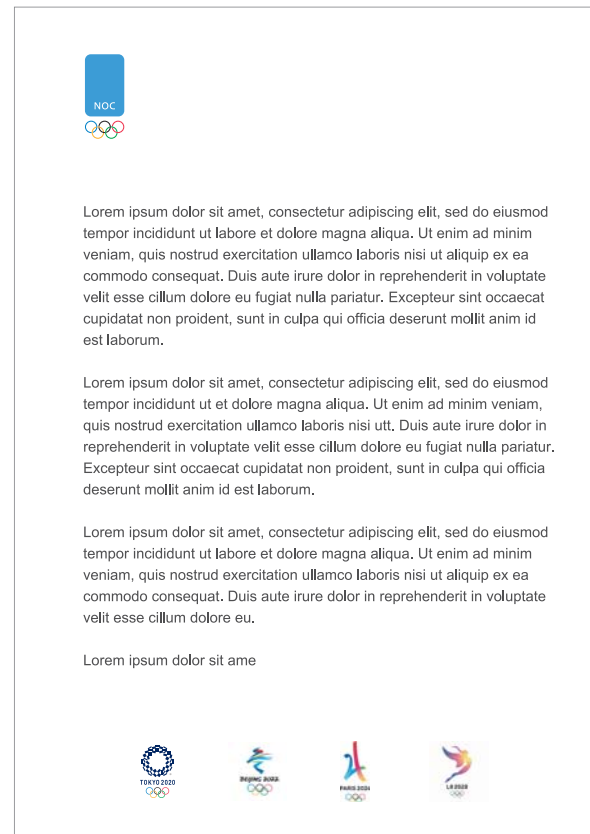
NOC

Lorem ipsum dolor sit amet, consectetur adipiscing elit, sed do eiusmod tempor incididunt ut labore et dolore magna aliqua. Ut enim ad minim veniam, quis nostrud exercitation ullamco laboris nisi ut aliquip ex ea commodo consequat. Duis aute irure dolor in reprehenderit in voluptate velit esse cillum dolore eu fugiat nulla pariatur. Excepteur sint occaecat cupidatat non proident, sunt in culpa qui officia deserunt mollit anim id est laborum.

Lorem ipsum dolor sit amet, consectetur adipiscing elit, sed do eiusmod tempor incididunt ut et dolore magna aliqua. Ut enim ad minim veniam, quis nostrud exercitation ullamco laboris nisi utt. Duis aute irure dolor in reprehenderit in voluptate velit esse cillum dolore eu fugiat nulla pariatur. Excepteur sint occaecat cupidatat non proident, sunt in culpa qui officia deserunt mollit anim id est laborum.

Lorem ipsum dolor sit amet, consectetur adipiscing elit, sed do eiusmod tempor incididunt ut labore et dolore magna aliqua. Ut enim ad minim veniam, quis nostrud exercitation ullamco laboris nisi ut aliquip ex ea commodo consequat. Duis aute irure dolor in reprehenderit in voluptate velit esse cillum dolore eu.

Lorem ipsum dolor sit ame

TOKYO 2020

Beijing 2022

PARIS 2024

LA 2028